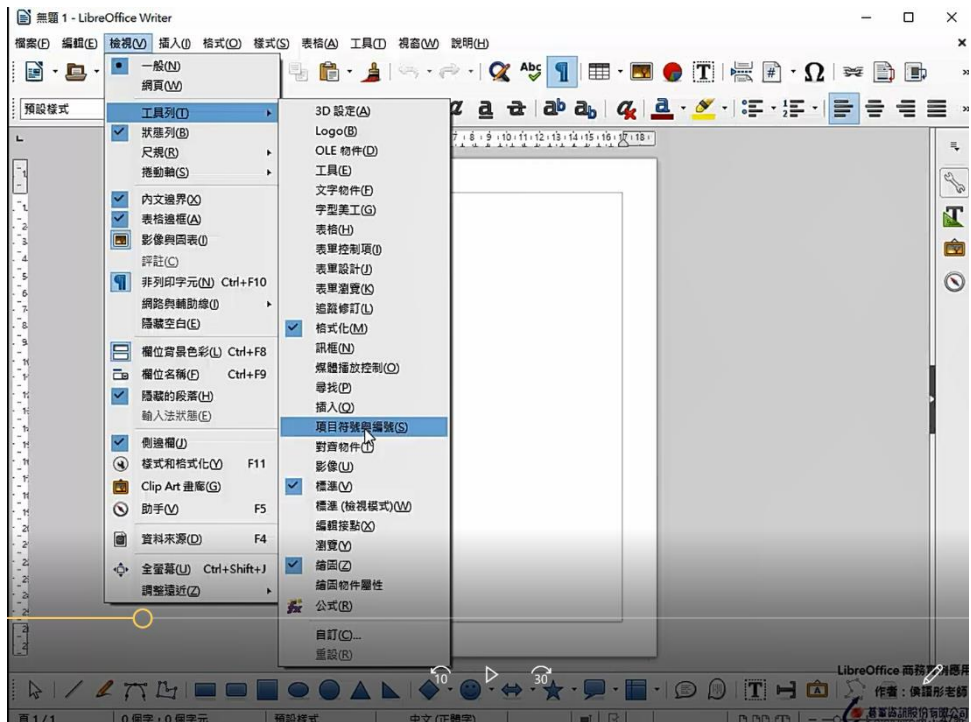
無題 1 - LibreOffice Writer

檔案(F) 編輯(E) 檢視(V) 插入(I) 格式(O) 樣式(S) 表格(A) 工具(T) 視窗(W) 說明(H)

預設樣式

一般(N)
網頁(W)
工具列(T)
狀態列(B)
尺規(R)
捲動軸(S)
內文邊界(X)
表格邊框(A)
影像與圖表(I)
評註(C)
非列印字元(N) Ctrl+F10
網路與輔助線(I)
隱藏空白(E)
欄位背景色彩(L) Ctrl+F8
欄位名稱(F) Ctrl+F9
隱藏的段落(H)
輸入法狀態(E)
側邊欄(I)
樣式和格式化(Y) F11
Clip Art 畫廊(G)
助手(V) F5
資料來源(D) F4
全螢幕(U) Ctrl+Shift+J
調整遠近(Z)

3D 設定(A)
Logo(B)
OLE 物件(D)
工具(E)
文字物件(F)
字型美工(G)
表格(H)
表單控制項(I)
表單設計(J)
表單瀏覽(K)
追蹤修訂(L)
格式化(M)
訊框(N)
媒體播放控制(O)
尋找(P)
插入(Q)
項目符號與編號(S)
對齊物件(T)
影像(U)
標準(V)
標準 (檢視模式)(W)
編輯接點(X)
瀏覽(Y)
繪圖(Z)
繪圖物件屬性
公式(R)
自訂(C)...
重設(R)

10
30

LibreOffice 商務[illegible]應用
作者：俞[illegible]老師
碁峰資訊股份有限公司

頁 1/1 0 個字，0 個字元 預設樣式 中文 (正體字)